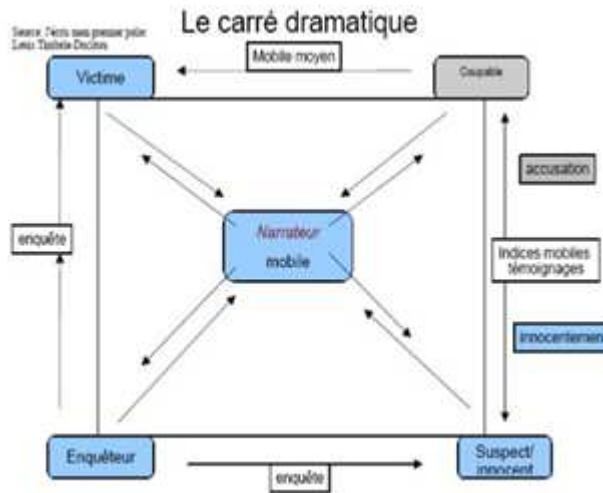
Source: J'écris mon premier polar Louis Timbal-Duclaux

Le carré dramatique

Victime

Mobile moyen

Coupable

accusation

enquête

Narrateur
mobile

Indices mobiles témoignages

innocentement

Enquêteur

enquête

Suspect/ innocent